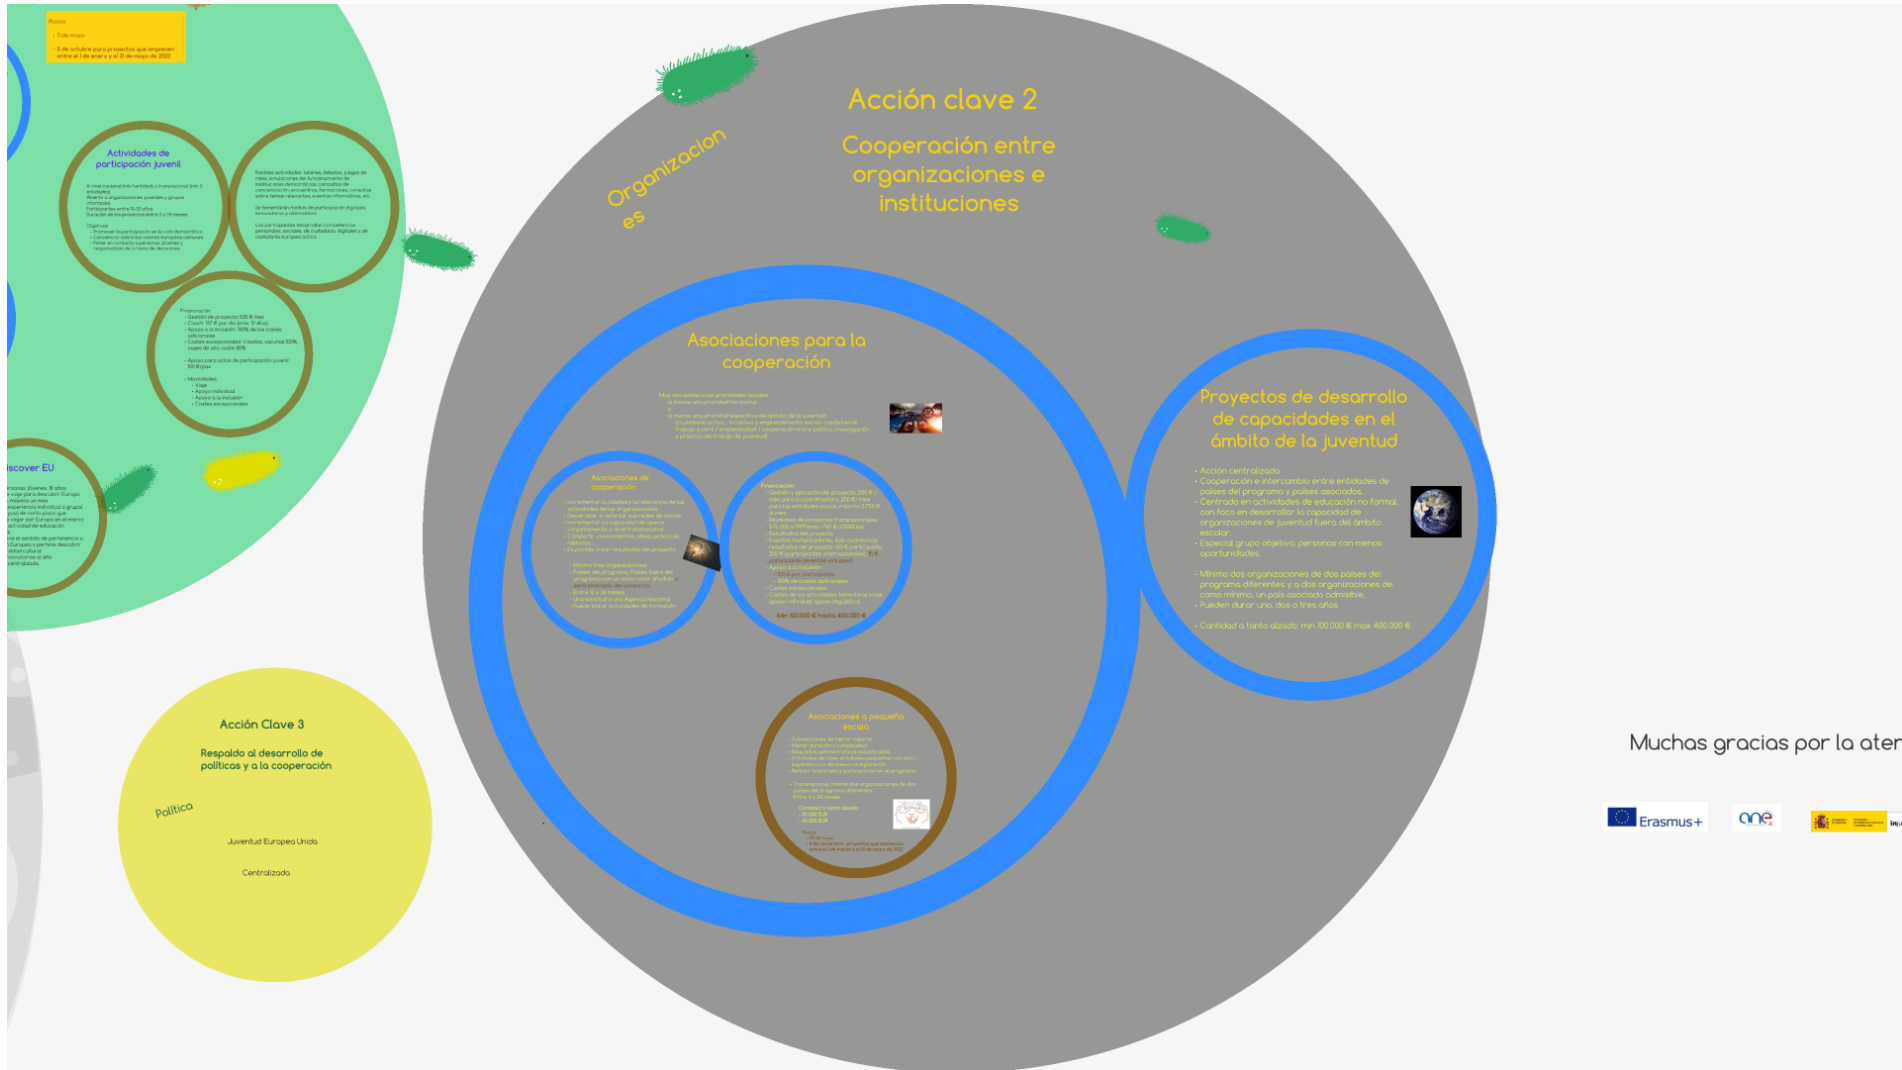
Plazos
- 3 de mayo
- 5 de octubre para proyectos que empiezan entre el 1 de enero y el 31 de mayo de 2022

Actividades de participación juvenil

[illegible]

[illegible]

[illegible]

Discover EU

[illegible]

Organizaciones

Acción clave 2

Cooperación entre organizaciones e instituciones

Asociaciones para la cooperación

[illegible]

Asociaciones de cooperación

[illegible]

Financiación

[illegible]

Min 100.000 € hasta 400.000 €

Asociaciones a pequeña escala

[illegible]

Proyectos de desarrollo de capacidades en el ámbito de la juventud

- Acción centralizada
- Cooperación e intercambio entre entidades de países del programa y países asociados.
- Centrado en actividades de educación no formal, con foco en desarrollar la capacidad de organizaciones de juventud fuera del ámbito escolar.
- Especial grupo objetivo, personas con menos oportunidades.

- Mínimo dos organizaciones de dos países del programa diferentes y a dos organizaciones de, como mínimo, un país asociado admisible.
- Pueden durar uno, dos o tres años.

- Cantidad a tanto alzado: min 100.000 € max 400.000 €

Acción Clave 3

Respaldo al desarrollo de políticas y a la cooperación

Política

Juventud Europea Unida

Centralizada

Muchas gracias por la ater

Erasmus+

ane

inju